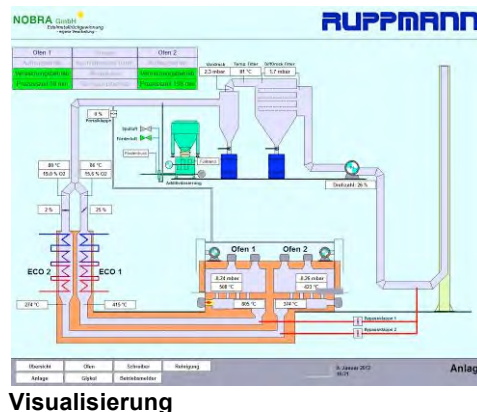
NOBRA GmbH

RUPPMANN

| Ofen 1 | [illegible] | Ofen 2 |
|---|---|---|
| Aufheizbetrieb | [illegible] | Aufheizbetrieb |
| Verbrennungsbetrieb | Produktion | Verbrennungsbetrieb |
| Produktion 124 min | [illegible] | Produktion 126 min |

Abdruck 2,3 mbar
Temp. Filter 81 °C
Diffdruck Filter 1,7 mbar

8 %

Quelluft
Kreisluft

Zyklon

Abfallübernahme

89 °C
55,0 % O2

84 °C
55,5 % O2

2 %

25 %

ECO 2

ECO 1

274 °C

415 °C

Ofen 1

Ofen 2

8,24 mbar
500 °C

8,26 mbar
423 °C

905 °C

374 °C

Drehzahl: 26 %

Abgasreinigung 1
Abgasreinigung 2

Übersicht | Ofen | Schreiber | Reinigung
Anlage | Glykol | Betriebsmelder

8. Januar 2012
09:21

Anlag

Visualisierung